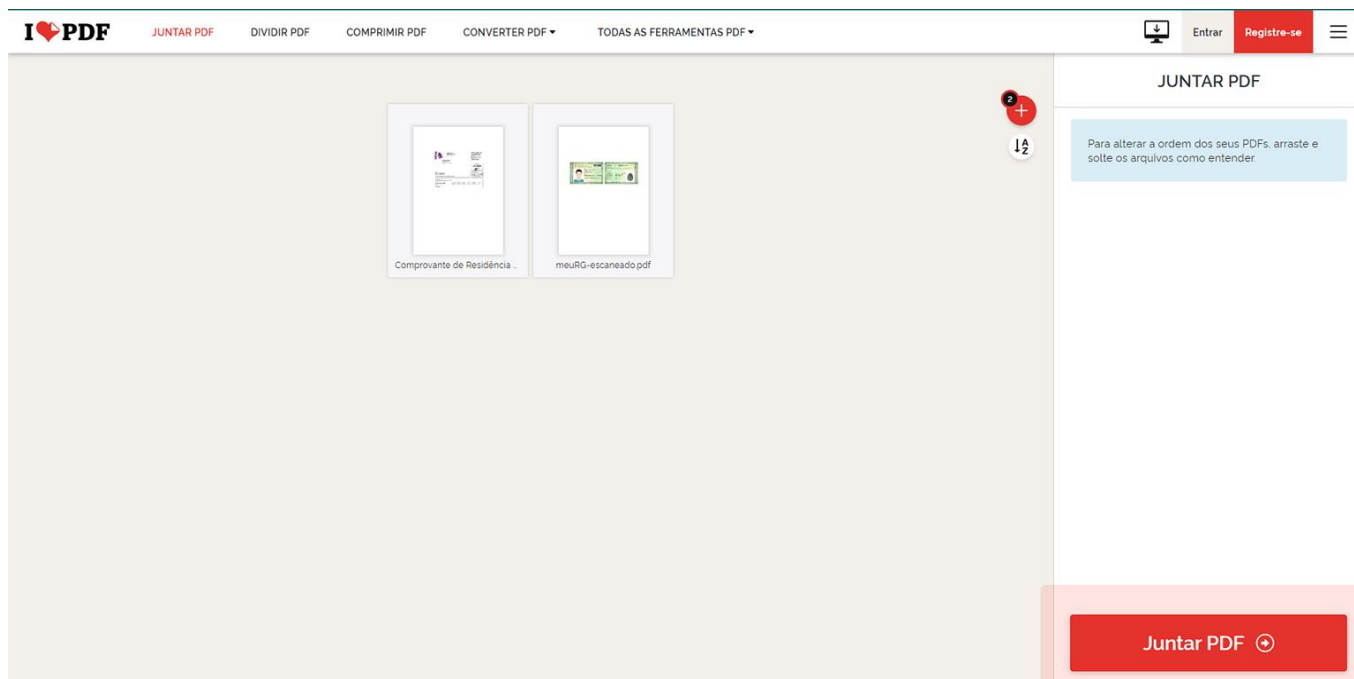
I❤PDF JUNTAR PDF DIVIDIR PDF COMPRIMIR PDF CONVERTER PDF ▾ TODAS AS FERRAMENTAS PDF ▾ Entrar Registre-se

2

Comprovante de Residência ...

meuRG-escaneado.pdf

JUNTAR PDF

Para alterar a ordem dos seus PDFs, arraste e solte os arquivos como entender

Juntar PDF